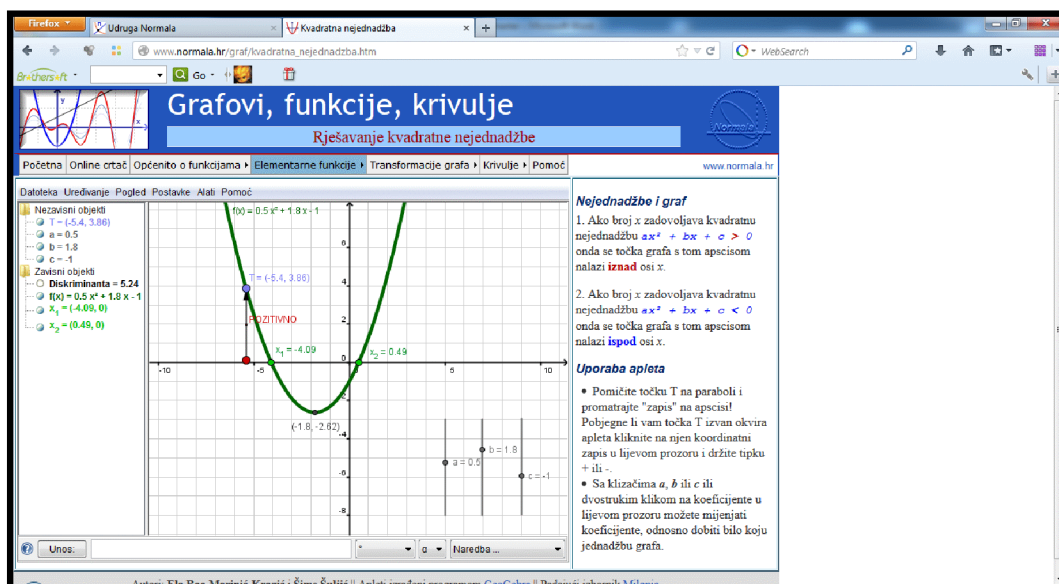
Firefox
Udruga Normala
Kvadratna nejednadžba
www.normala.hr/graf/kvadratna_nejednadzba.htm
WebSearch
Go

Grafovi, funkcije, krivulje
Rješavanje kvadratne nejednadžbe
Normala

Početna | Online crtač | Općenito o funkcijama | Elementarne funkcije | Transformacije grafa | Krivulje | Pomoć
www.normala.hr

Datoteka Uređivanje Pogled Postavke Alati Pomoć

Nezavisni objekti
T = (-5.4, 3.86)
a = 0.5
b = 1.8
c = -1
Zavisni objekti
Diskriminanta = 5.24
f(x) = 0.5 x² + 1.8 x - 1
$x_1$ = (-4.09, 0)
$x_2$ = (0.49, 0)

f(x) = 0.5 x² + 1.8 x - 1
T = (-5.4, 3.86)
POZITIVNO
$x_1$ = -4.09
$x_2$ = 0.49
(-1.8, -2.62)
a = 0.5
b = 1.8
c = -1
6
4
2
0
-10
-5
5
10
-4
-6
-8

Unos:
Naredba ...

Nejednadžbe i graf
1. Ako broj $x$ zadovoljava kvadratnu nejednadžbu $ax^2 + bx + c > 0$ onda se točka grafa s tom apscisom nalazi iznad osi $x$.

2. Ako broj $x$ zadovoljava kvadratnu nejednadžbu $ax^2 + bx + c < 0$ onda se točka grafa s tom apscisom nalazi ispod osi $x$.

Uporaba apleta
• Pomičite točku T na paraboli i promatrajte "zapis" na apscisi! Pobjegne li vam točka T izvan okvira apleta kliknite na njen koordinatni zapis u lijevom prozoru i držite tipku + ili -.
• Sa klizačima a, b ili c ili dvostrukim klikom na koeficijente u lijevom prozoru možete mijenjati koeficijente, odnosno dobiti bilo koju jednadžbu grafa.

Autori: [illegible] || Apleti izrađeni programom GeoGebra || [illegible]